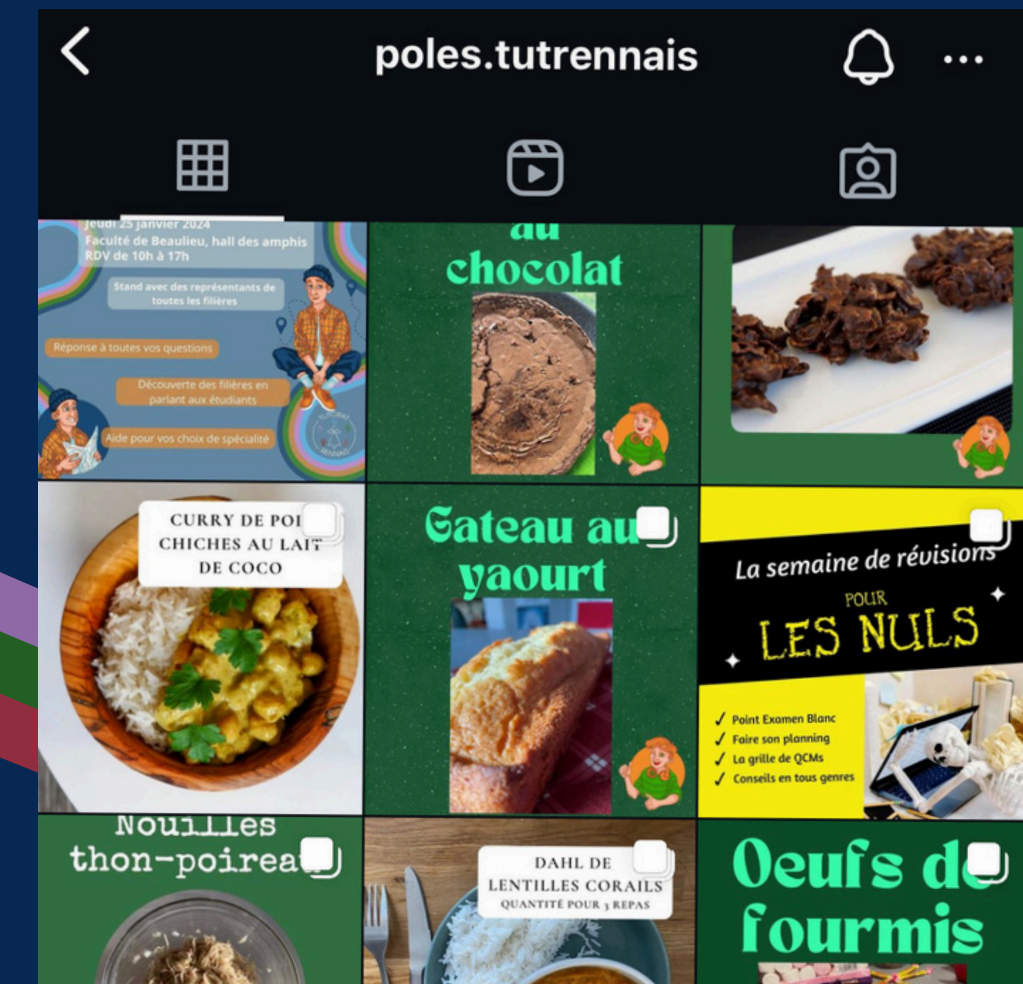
poles.tutrennais

Jeudi 25 janvier 2024
Faculté de Beaulieu, hall des amphis
RDV de 10h à 17h

Stand avec des représentants de toutes les filières

Réponse à toutes vos questions

Découverte des filières en parlant aux étudiants

Aide pour vos choix de spécialité

au
chocolat

CURRY DE POI
CHICHES AU LAIT
DE COCO

Gateau au
yaourt

La semaine de révisions
POUR
LES NULS

✓ Point Examen Blanc
✓ Faire son planning
✓ La grille de QCMs
✓ Conseils en tous genres

Nouilles
thon-poirea

DAHL DE
LENTILLES CORAILS
QUANTITÉ POUR 3 REPAS

Oeufs de
fourmis